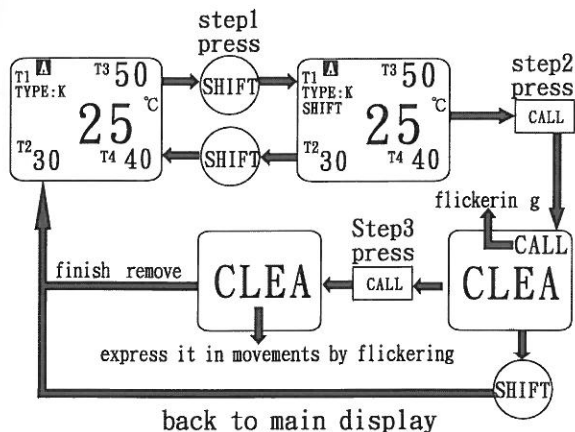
T1 TYPE:K T3 50 25 ℃ T2 30 T4 40

step1 press

SHIFT

SHIFT

T1 TYPE:K SHIFT T3 50 25 ℃ T2 30 T4 40

step2 press

CALL

flickerin g

CALL

CLEA

Step3 press

CALL

finish remove

CLEA

express it in movements by flickering

SHIFT

back to main display